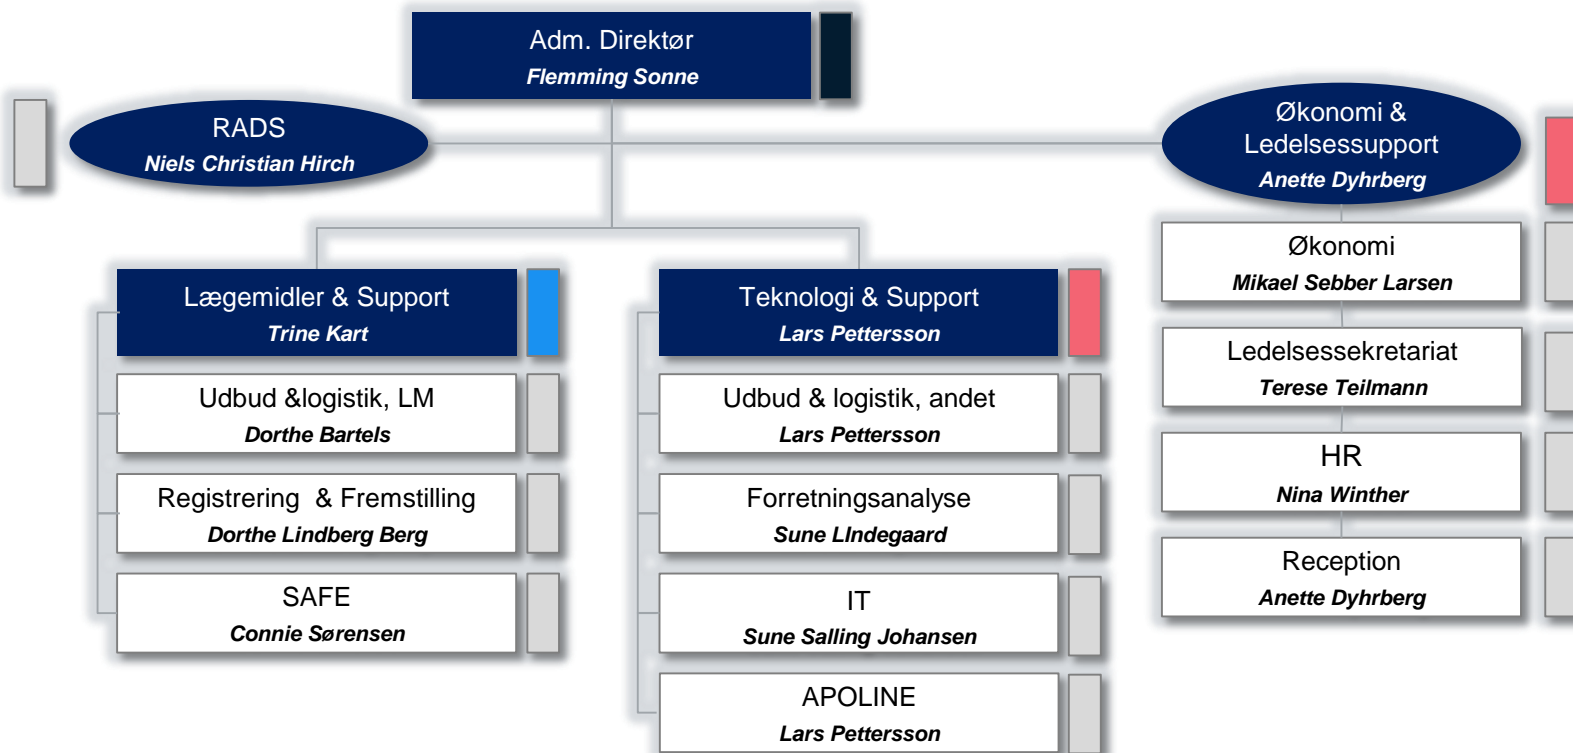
Adm. Direktør
Flemming Sonne

RADS
Niels Christian Hirch

Økonomi & Ledelsessupport
Anette Dyhrberg

Lægemidler & Support
Trine Kart

Udbud &logistik, LM
Dorthe Bartels

Registrering & Fremstilling
Dorthe Lindberg Berg

SAFE
Connie Sørensen

Teknologi & Support
Lars Pettersson

Udbud & logistik, andet
Lars Pettersson

Forretningsanalyse
Sune LIndegaard

IT
Sune Salling Johansen

APOLINE
Lars Pettersson

Økonomi
Mikael Sebber Larsen

Ledelsessekretariat
Terese Teilmann

HR
Nina Winther

Reception
Anette Dyhrberg